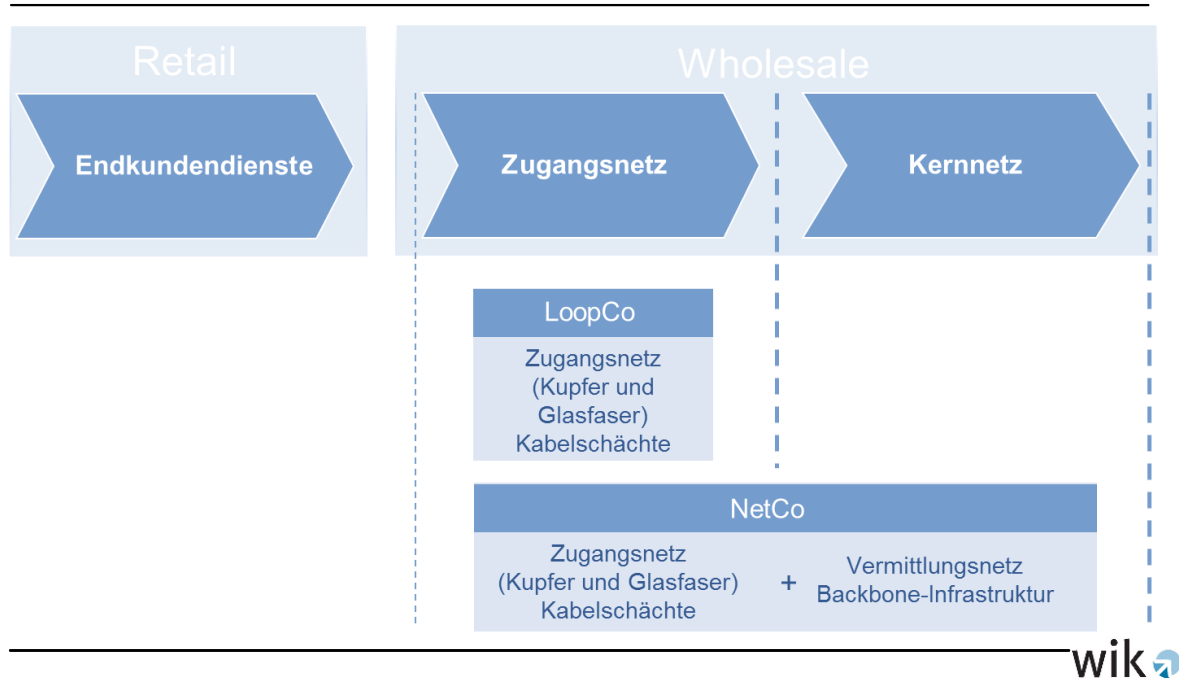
Retail

Endkundendienste

Wholesale

Zugangsnetz

Kernnetz

LoopCo

Zugangsnetz (Kupfer und Glasfaser) Kabelschächte

NetCo

Zugangsnetz (Kupfer und Glasfaser) Kabelschächte

+

Vermittlungsnetz Backbone-Infrastruktur

wik